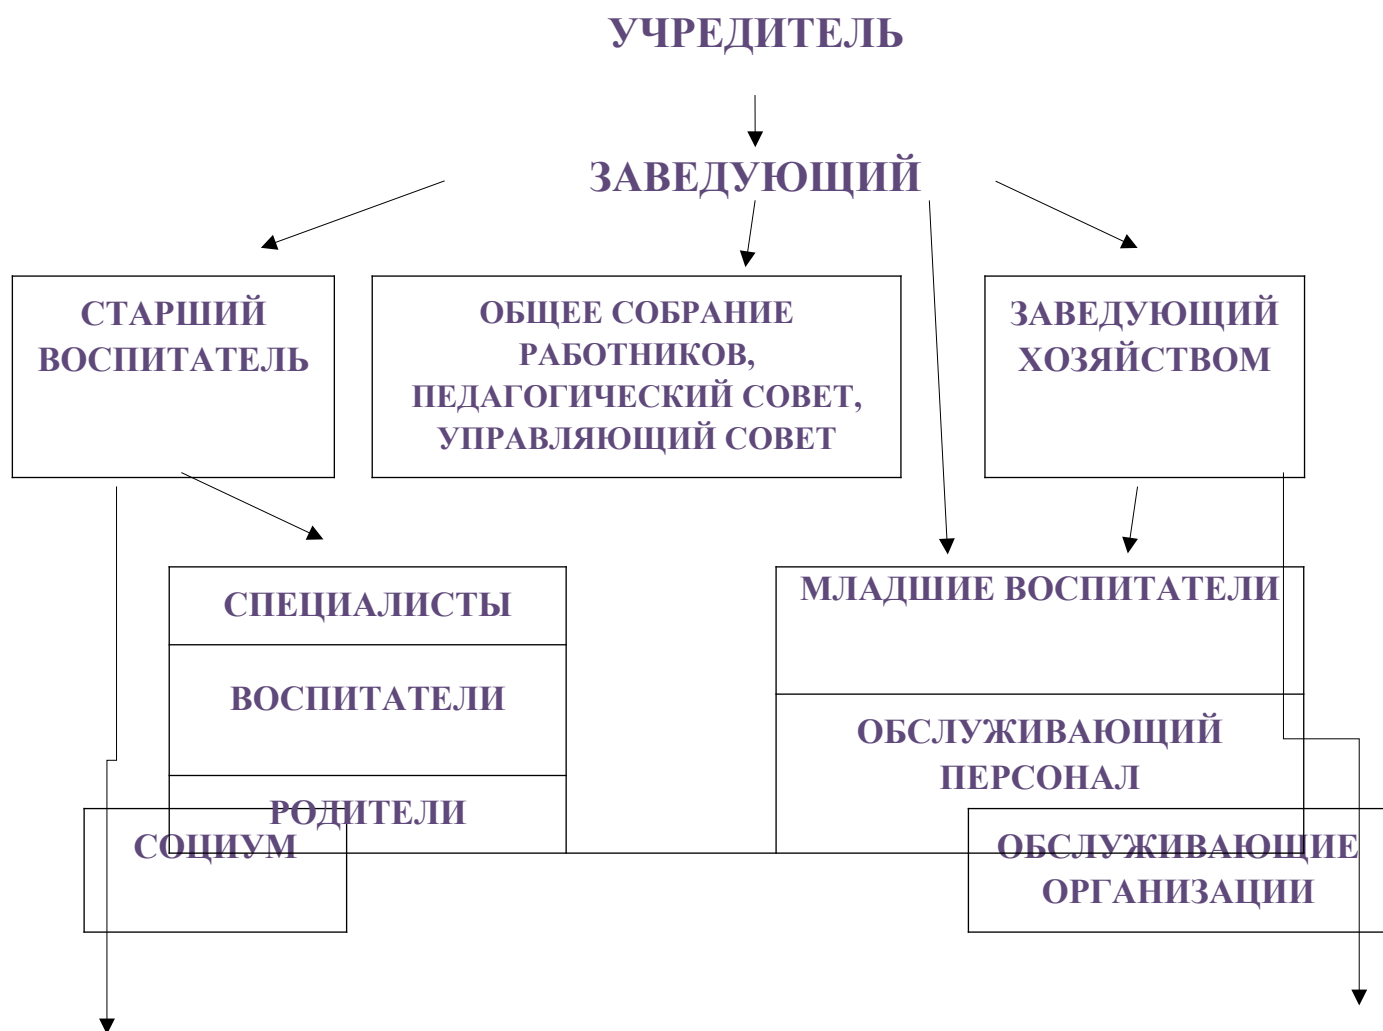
УЧРЕДИТЕЛЬ

ЗАВЕДУЮЩИЙ

СТАРШИЙ ВОСПИТАТЕЛЬ

ОБЩЕЕ СОБРАНИЕ РАБОТНИКОВ, ПЕДАГОГИЧЕСКИЙ СОВЕТ, УПРАВЛЯЮЩИЙ СОВЕТ

ЗАВЕДУЮЩИЙ ХОЗЯЙСТВОМ

СПЕЦИАЛИСТЫ

ВОСПИТАТЕЛИ

РОДИТЕЛИ

МЛАДШИЕ ВОСПИТАТЕЛИ

ОБСЛУЖИВАЮЩИЙ ПЕРСОНАЛ

СОЦИУМ

ОБСЛУЖИВАЮЩИЕ ОРГАНИЗАЦИИ